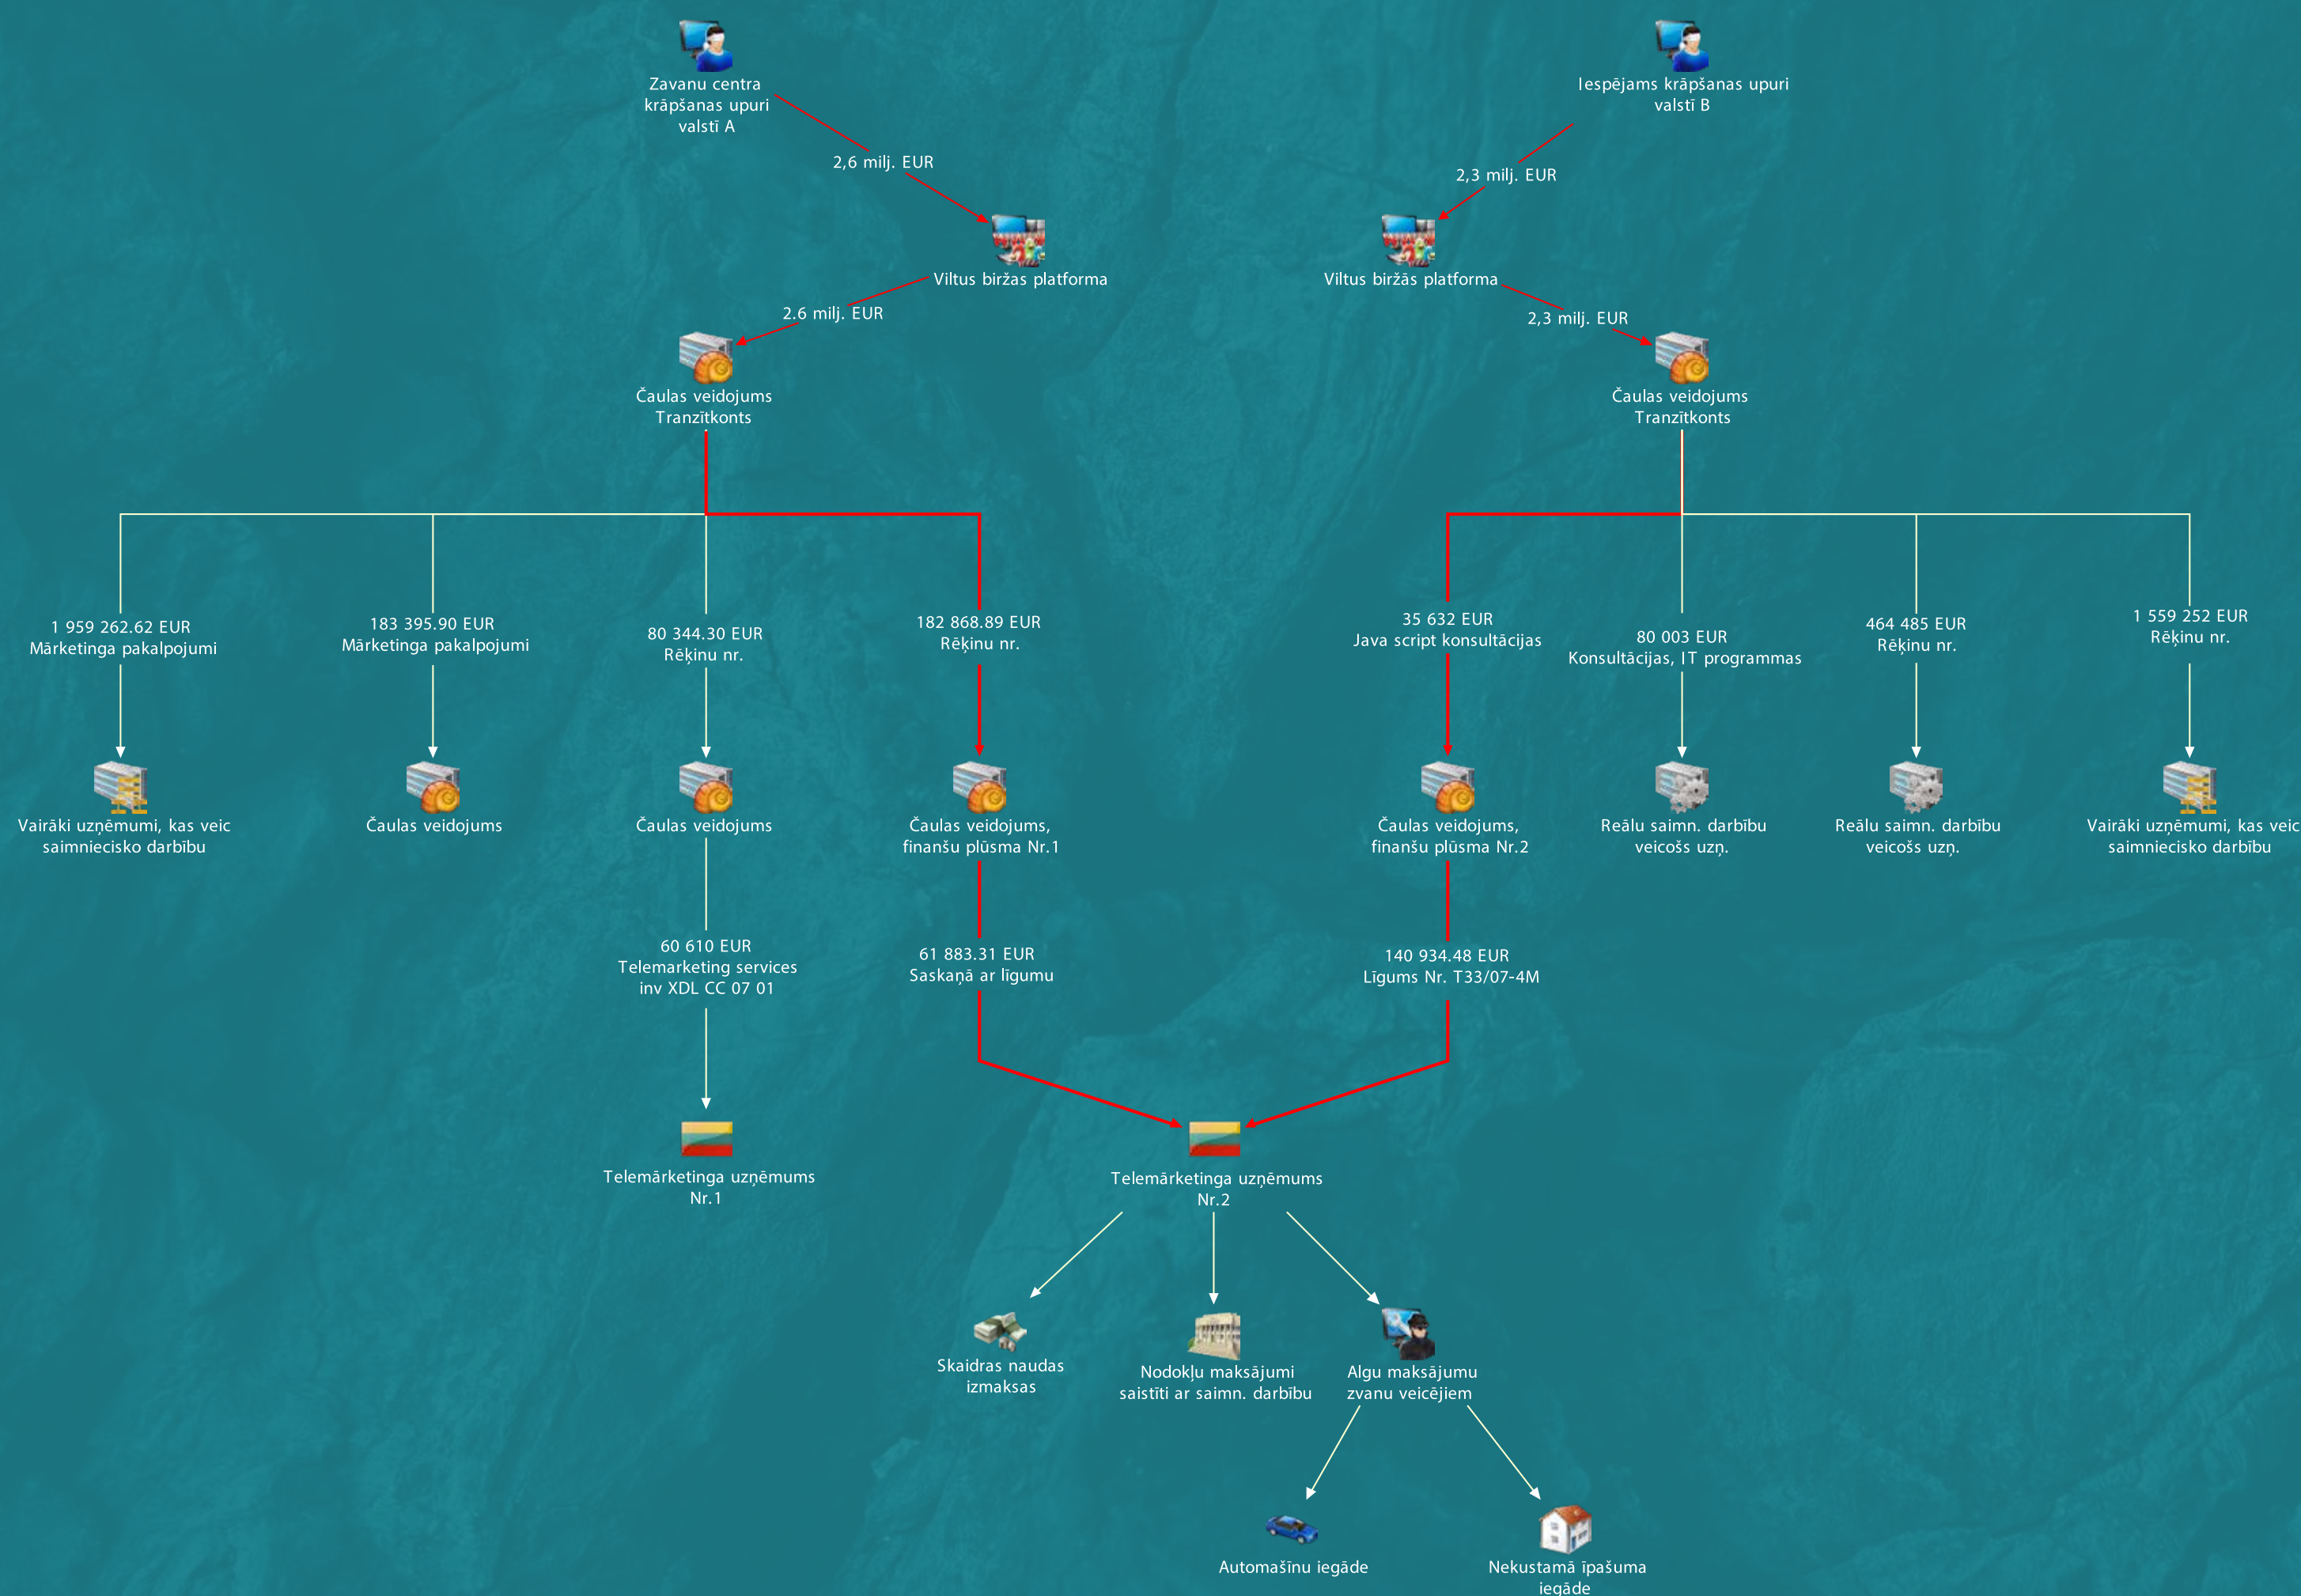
Zavanu centra krāpšanas upuri valstī A

Iespējams krāpšanas upuri valstī B

2,6 milj. EUR

2,3 milj. EUR

Viltus biržas platforma

Viltus biržas platforma

2.6 milj. EUR

2,3 milj. EUR

Čaulas veidojums Tranzītkonts

Čaulas veidojums Tranzītkonts

1 959 262.62 EUR Mārketinga pakalpojumi

183 395.90 EUR Mārketinga pakalpojumi

80 344.30 EUR Rēķinu nr.

182 868.89 EUR Rēķinu nr.

35 632 EUR Java script konsultācijas

80 003 EUR Konsultācijas, IT programmas

464 485 EUR Rēķinu nr.

1 559 252 EUR Rēķinu nr.

Vairāki uzņēmumi, kas veic saimniecisko darbību

Čaulas veidojums

Čaulas veidojums

Čaulas veidojums, finanšu plūsma Nr.1

Čaulas veidojums, finanšu plūsma Nr.2

Reālu saimn. darbību veicošs uzņ.

Reālu saimn. darbību veicošs uzņ.

Vairāki uzņēmumi, kas veic saimniecisko darbību

60 610 EUR Telemarketing services inv XDL CC 07 01

61 883.31 EUR Saskaņā ar līgumu

140 934.48 EUR Līgums Nr. T33/07-4M

Telemārketinga uzņēmums Nr.1

Telemārketinga uzņēmums Nr.2

Skaidras naudas izmaksas

Nodokļu maksājumi saistīti ar saimn. darbību

Algu maksājumu zvanu veicējiem

Automašīnu iegāde

Nekustamā īpašuma iegāde